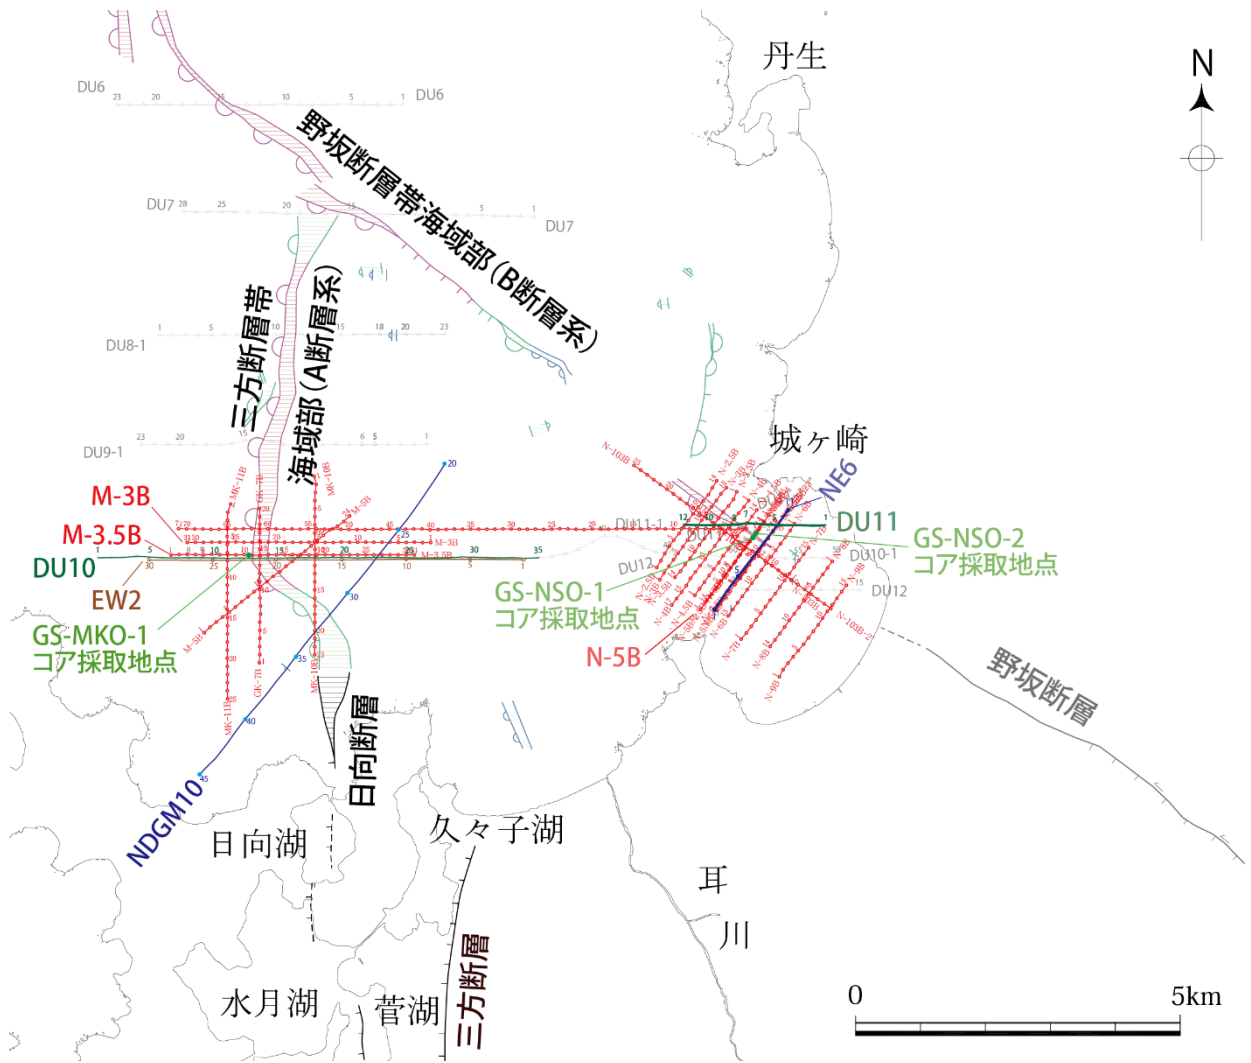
丹生

N

DU6 23 20 15 10 5 1 DU6

野坂断層帯海域部(B断層系)

DU7 28 25 20 15 10 5 1 DU7

三方断層帯

海域部(A断層系)

DU8-1 1 5 10 15 18 20 23

DU9-1 23 20 15 6 5 1

城ヶ崎

NE6

M-3B

M-3.5B

DU10

EW2

GS-MKO-1
コア採取地点

DU11

GS-NSO-2
コア採取地点

DU11-1

DU12

DU10-1

DU12

GS-NSO-1
コア採取地点

N-5B

野坂断層

日向断層

NDGM10

日向湖

久々子湖

耳

川

水月湖

菅湖

三方断層

0

5km